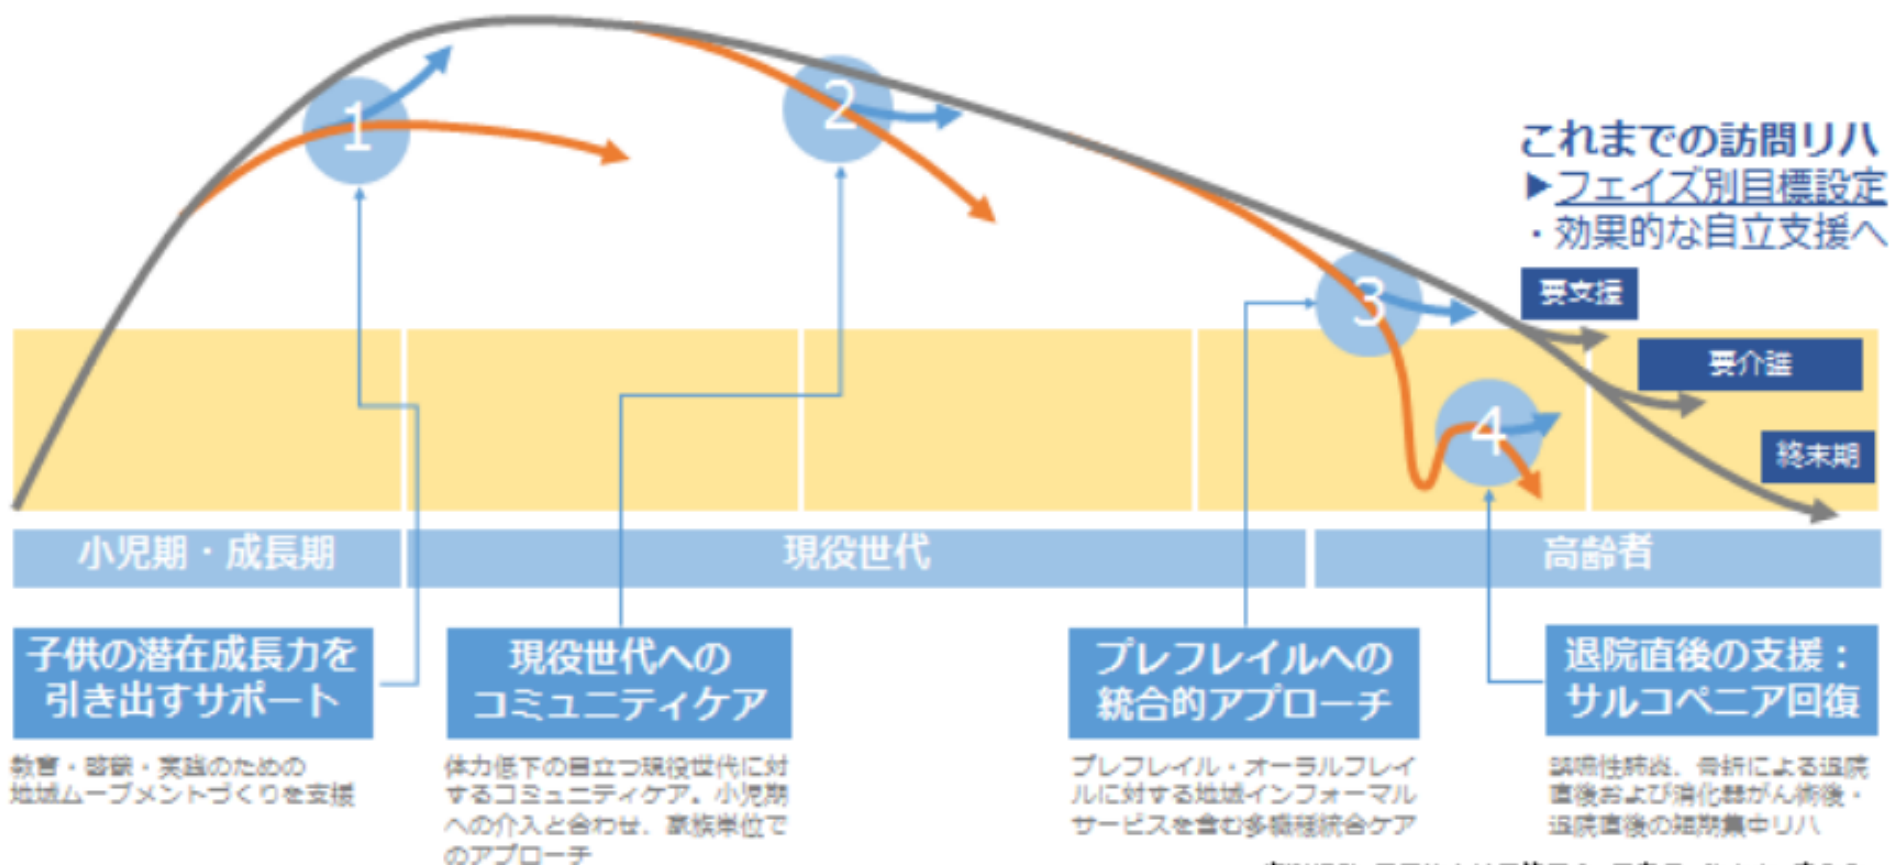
これまでの訪問リハ
▶フェイズ別目標設定
・効果的な自立支援へ

1
2
3
4

要支援
要介護
終末期

小児期・成長期
現役世代
高齢者

子供の潜在成長力を引き出すサポート
教育・啓蒙・実践のための地域ムーブメントづくりを支援

現役世代へのコミュニティケア
体力低下の目立つ現役世代に対するコミュニティケア。小児期への介入と合わせ、家族単位でのアプローチ

プレフレイルへの統合的アプローチ
プレフレイル・オーラルフレイルに対する地域インフォーマルサービスを含む多領域統合ケア

退院直後の支援：サルコペニア回復
誤嚥性肺炎、骨折による退院直後および消化器がん術後・退院直後の短期集中リハ

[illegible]